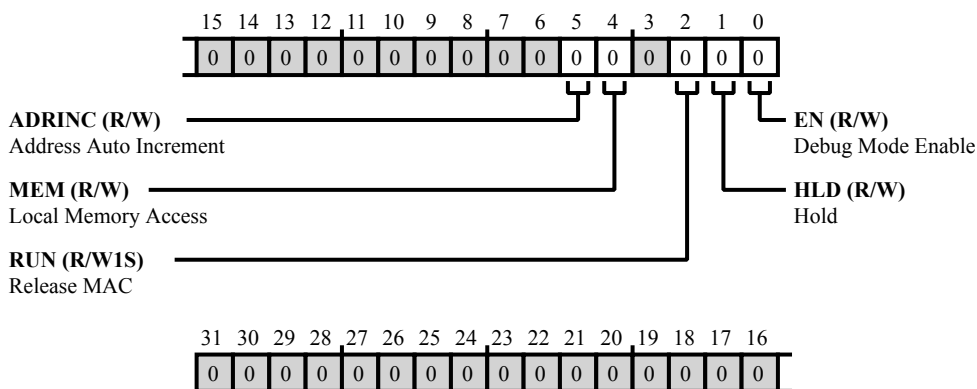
15 14 13 12 11 10 9 8 7 6 5 4 3 2 1 0

| 0 | 0 | 0 | 0 | 0 | 0 | 0 | 0 | 0 | 0 | 0 | 0 | 0 | 0 | 0 | 0 |
|---|---|---|---|---|---|---|---|---|---|---|---|---|---|---|---|

**ADRINC (R/W)**
Address Auto Increment

**MEM (R/W)**
Local Memory Access

**RUN (R/W1S)**
Release MAC

**EN (R/W)**
Debug Mode Enable

**HLD (R/W)**
Hold

31 30 29 28 27 26 25 24 23 22 21 20 19 18 17 16

| 0 | 0 | 0 | 0 | 0 | 0 | 0 | 0 | 0 | 0 | 0 | 0 | 0 | 0 | 0 | 0 |
|---|---|---|---|---|---|---|---|---|---|---|---|---|---|---|---|